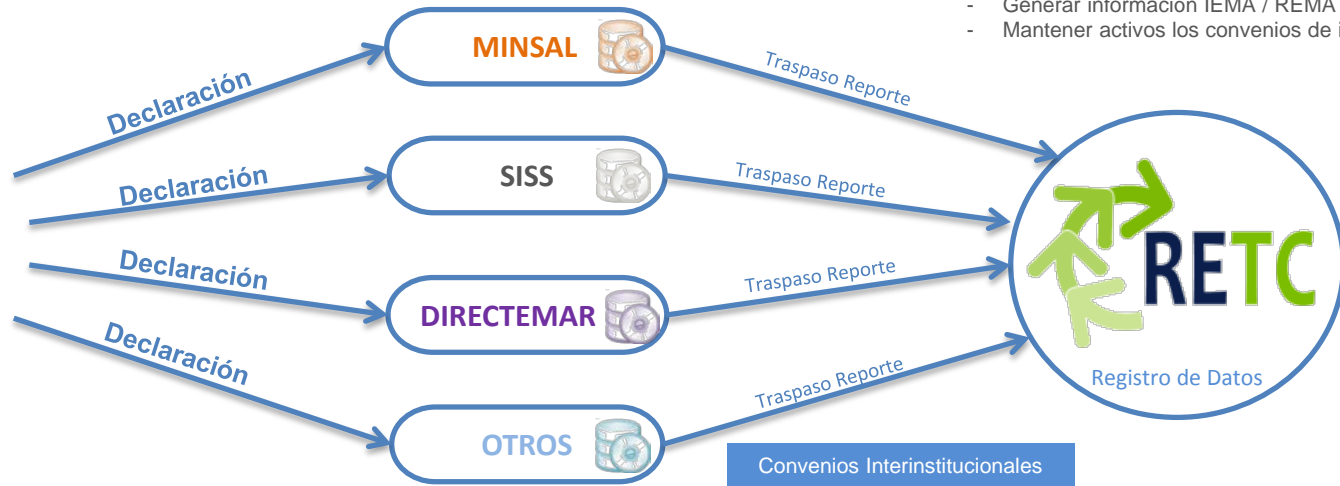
- Generar información IEMA / REMA
- Mantener activos los convenios de i

Declaración
Declaración
Declaración
Declaración

MINSAL
SISS
DIRECTEMAR
OTROS

Traspaso Reporte
Traspaso Reporte
Traspaso Reporte
Traspaso Reporte

RETC
Registro de Datos

Convenios Interinstitucionales